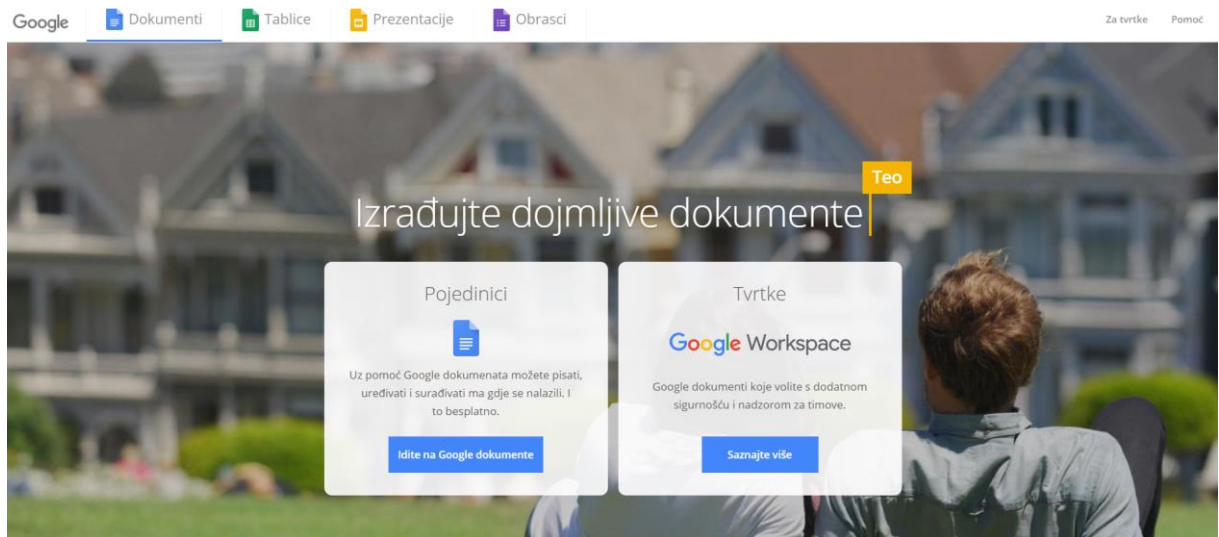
Google Dokumenti Tablice Prezentacije Obrasci Za tvrtke Pomoć

Teo

Izrađujte dojmljive dokumente

Pojedinci

Uz pomoć Google dokumenata možete pisati, uređivati i surađivati ma gdje se nalazili. I to besplatno.

Idite na Google dokumente

Tvrtke

Google Workspace

Google dokumenti koje volite s dodatnom sigurnošću i nadzorom za timove.

Saznajte više